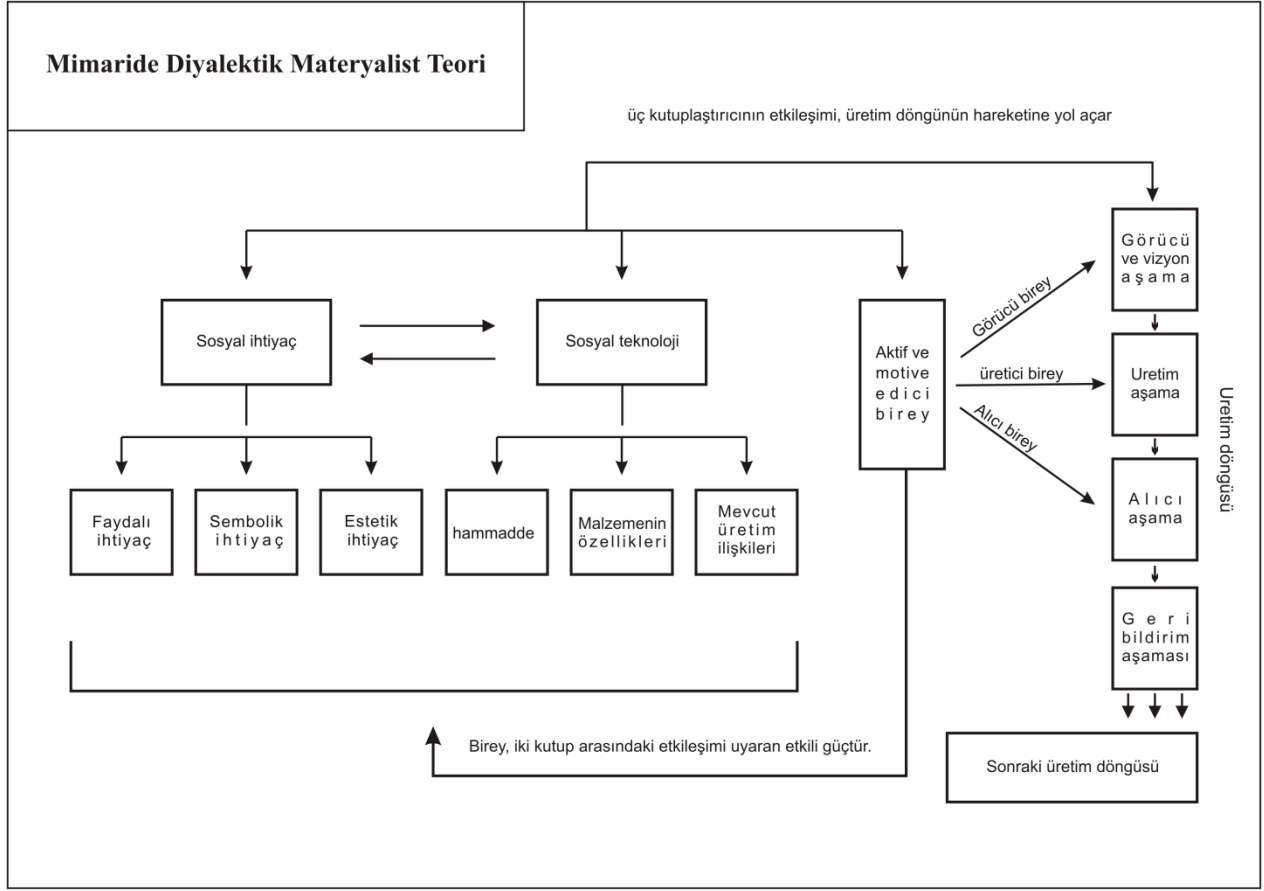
Mimaride Diyalektik Materyalist Teori

üç kutuplaştırıcının etkileşimi, üretim döngünün hareketine yol açar

Sosyal ihtiyaç

Sosyal teknoloji

Faydalı ihtiyaç

Sembolik ihtiyaç

Estetik ihtiyaç

hammadde

Malzemenin özellikleri

Mevcut üretim ilişkileri

Aktif ve motive edici birey

Görücü birey

üretici birey

Alıcı birey

Görücü ve vizyon aşama

Uretim aşama

Alıcı aşama

Geri bildirim aşaması

Uretim döngüsü

Sonraki üretim döngüsü

Birey, iki kutup arasındaki etkileşimi uyaran etkili güçtür.